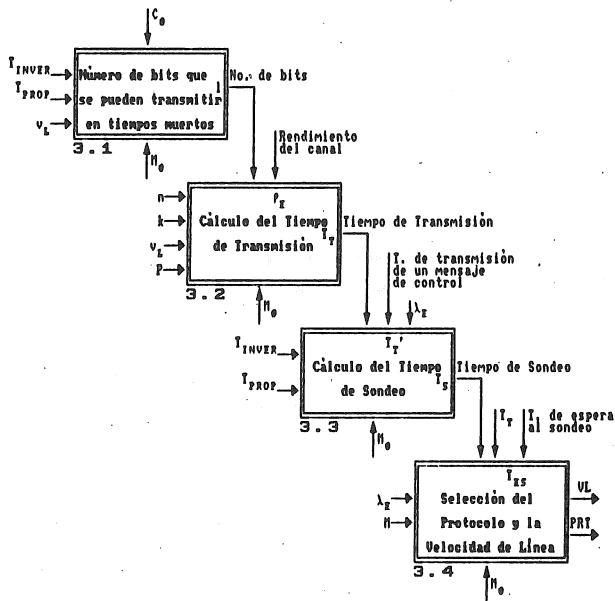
$C_0$

$T_{INVER}$
$T_{PROP}$
$v_L$

Número de bits que se pueden transmitir en tiempos muertos

$I$

No. de bits

3.1

$M_0$

Rendimiento del canal

n
k
$v_L$
P

$\rho_E$

Cálculo del Tiempo de Transmisión

$T_T$

Tiempo de Transmisión

3.2

$M_0$

T. de transmisión de un mensaje de control

$\lambda_E$

$T_{INVER}$
$T_{PROP}$

$T_T'$

Cálculo del Tiempo de Sondeo

$T_S$

Tiempo de Sondeo

3.3

$M_0$

$T_T$

T. de espera al sondeo

$\lambda_E$
M

$T_{ES}$

Selección del Protocolo y la Velocidad de Línea

VL
PRT

3.4

$M_0$